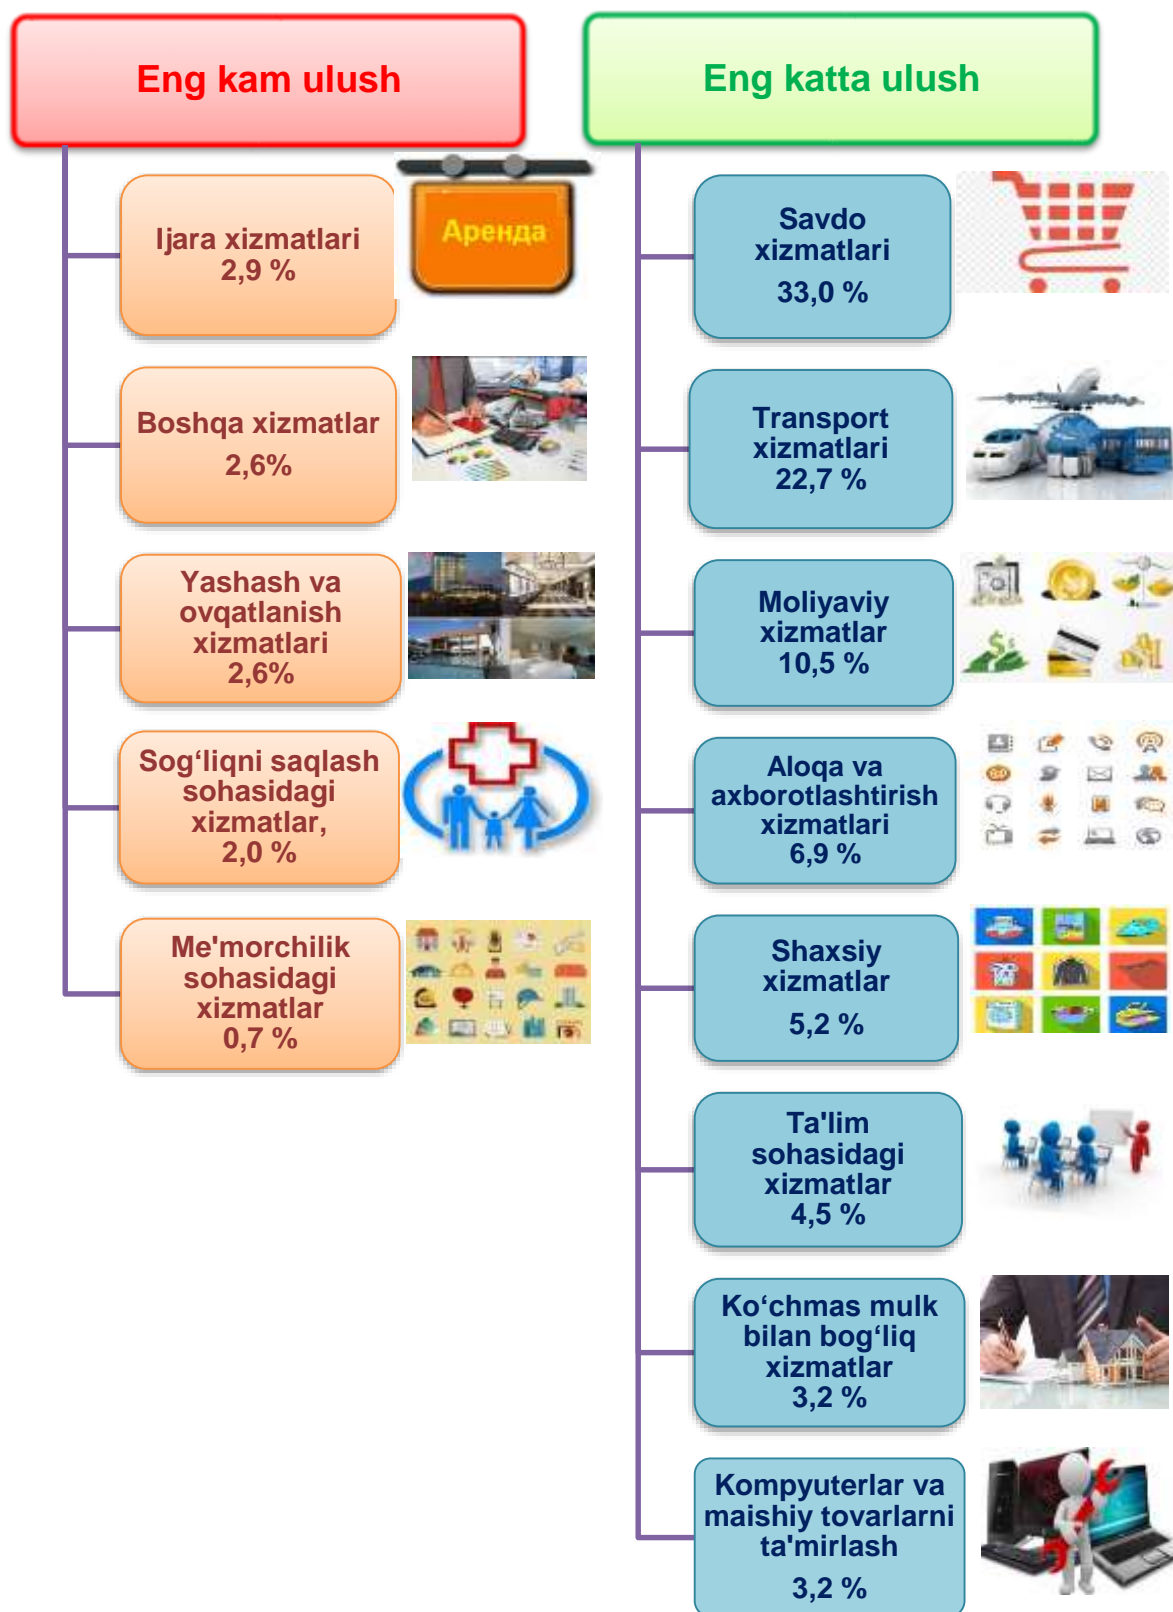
Eng kam ulush

Ijara xizmatlari
2,9 %

Аренда

Boshqa xizmatlar
2,6%

Yashash va ovqatlanish xizmatlari
2,6%

Sog‘liqni saqlash sohasidagi xizmatlar,
2,0 %

Me'morchilik sohasidagi xizmatlar
0,7 %

Eng katta ulush

Savdo xizmatlari
33,0 %

Transport xizmatlari
22,7 %

Moliyaviy xizmatlar
10,5 %

Aloqa va axborotlashtirish xizmatlari
6,9 %

Shaxsiy xizmatlar
5,2 %

Ta'lim sohasidagi xizmatlar
4,5 %

Ko‘chmas mulk bilan bog‘liq xizmatlar
3,2 %

Kompyuterlar va maishiy tovarlarni ta'mirlash
3,2 %